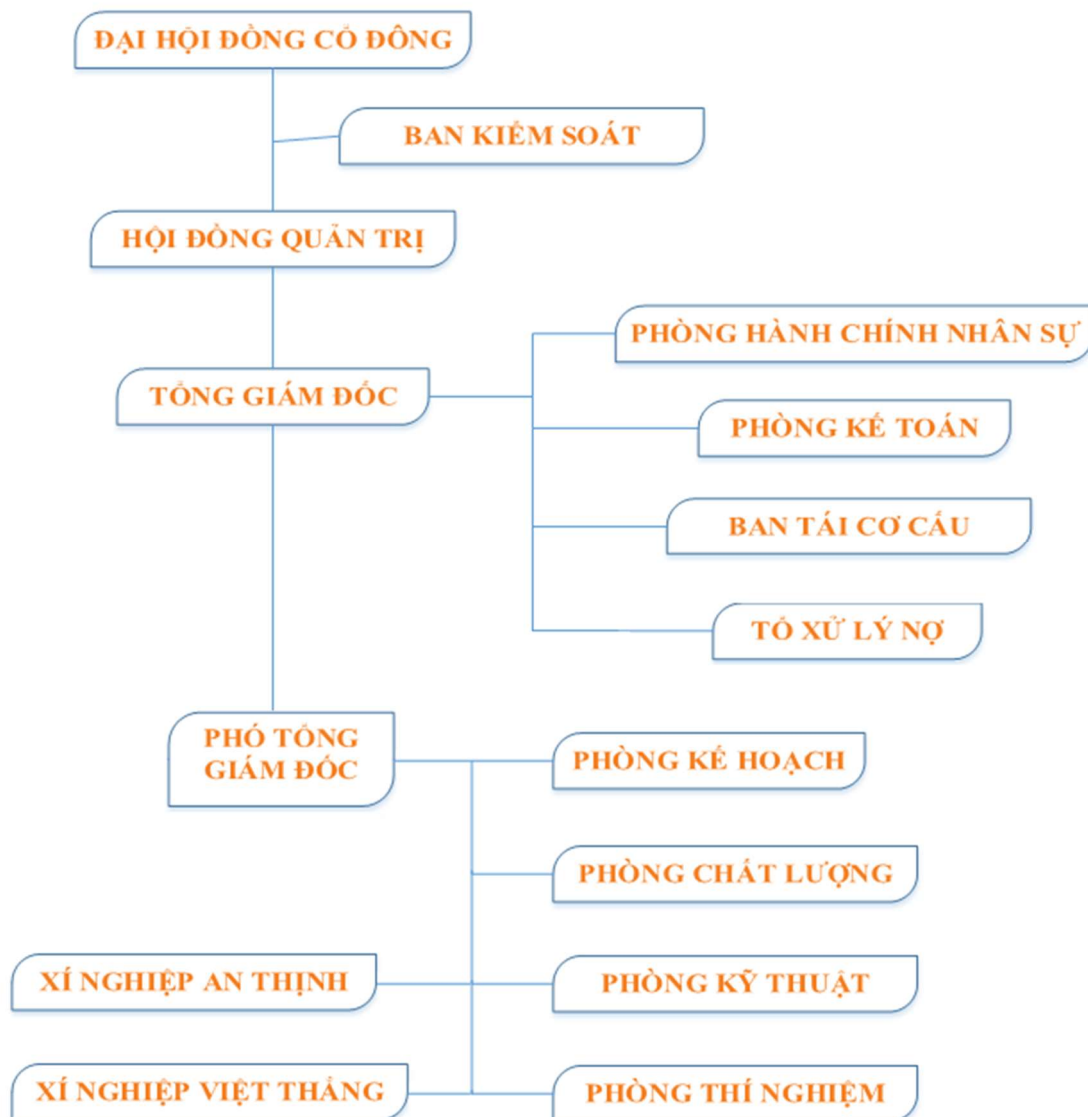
ĐẠI HỘI ĐỒNG CỔ ĐÔNG

BAN KIỂM SOÁT

HỘI ĐỒNG QUẢN TRỊ

TỔNG GIÁM ĐỐC

PHÒNG HÀNH CHÍNH NHÂN SỰ

PHÒNG KẾ TOÁN

BAN TÁI CƠ CẤU

TỔ XỬ LÝ NỢ

PHÓ TỔNG GIÁM ĐỐC

PHÒNG KẾ HOẠCH

PHÒNG CHẤT LƯỢNG

XÍ NGHIỆP AN THỊNH

PHÒNG KỸ THUẬT

XÍ NGHIỆP VIỆT THẮNG

PHÒNG THÍ NGHIỆM